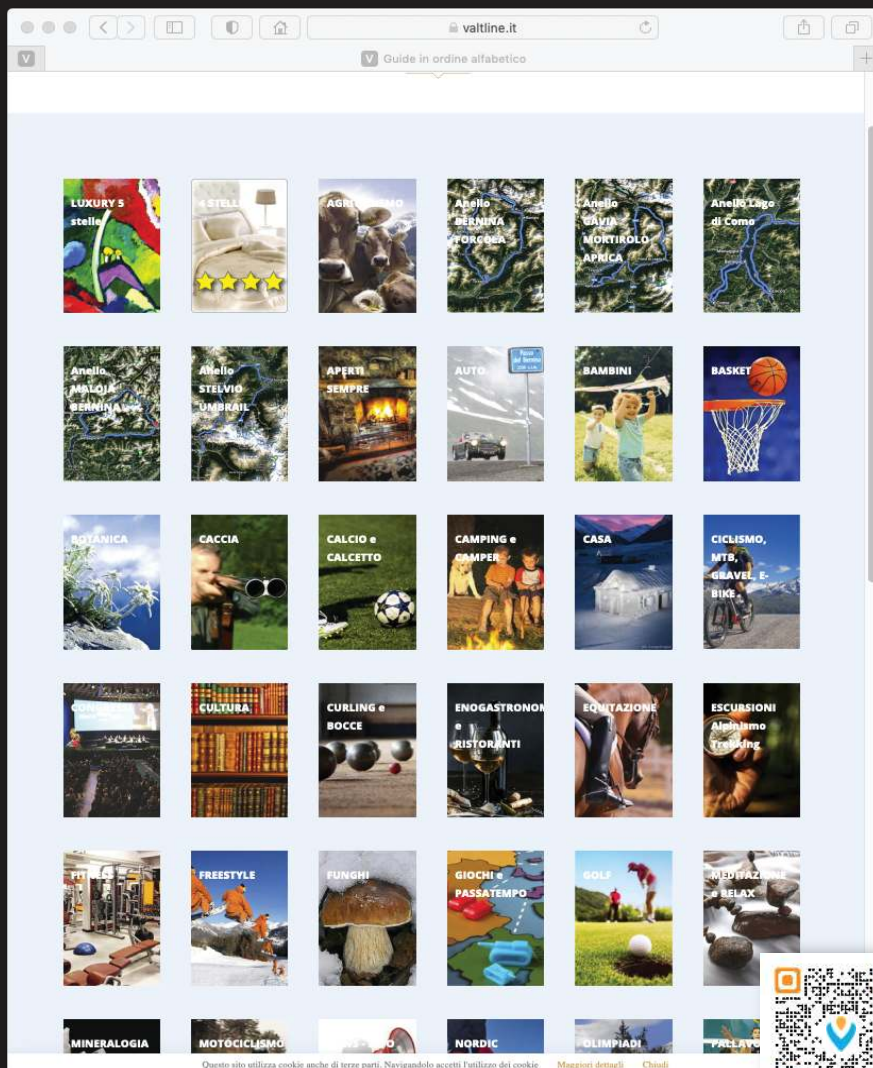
valtline.it

Guide in ordine alfabetico

LUXURY 5 stelle

4 STELLE

AGRITURISMO

Anello BERNINA FORCOLA

Anello GAVIA MORTIROLO APRICA

Anello Lago di Como

Anello MALOJA BERNINA

Anello STELVIO UMBRAIL

APERTI SEMPRE

AUTO

BAMBINI

BASKET

BOTANICA

CACCIA

CALCIO e CALCETTO

CAMPING e CAMPER

CASA

CICLISMO, MTB, GRAVEL, E-BIKE

CONGRESSI

CULTURA

CURLING e BOCCE

ENOGASTRONOMIA e RISTORANTI

EQUITAZIONE

ESCURSIONI Alpinismo Trekking

FITNESS

FREESTYLE

FUNGHI

GIOCHI e PASSATEMPO

GOLF

MEDITAZIONE e RELAX

MINERALOGIA

MOTOCICLISMO

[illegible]

NORDIC

OLIMPIADI

PALLAVO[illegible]

Questo sito utilizza cookie anche di terze parti. Navigandolo accetti l'utilizzo dei cookie

Maggiori dettagli

Chiudi